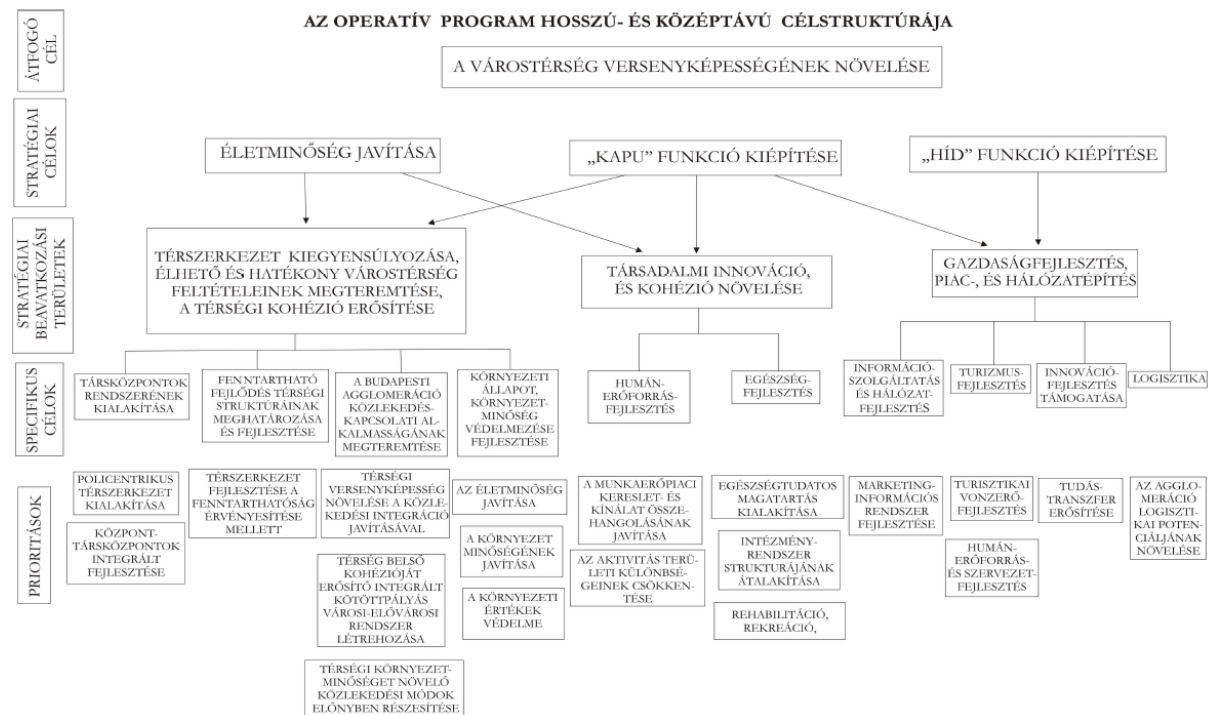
AZ OPERATÍV PROGRAM HOSSZÚ- ÉS KÖZÉPTÁVÚ CÉLSTRUKTÚRÁJA

ÁTFOGÓ CÉL

A VÁROSTÉRSÉG VERSENYKÉPESSÉGÉNEK NÖVELÉSE

STRATÉGIAI CÉLOK

ÉLETMINŐSÉG JAVÍTÁSA

„KAPU" FUNKCIÓ KIÉPÍTÉSE

„HÍD" FUNKCIÓ KIÉPÍTÉSE

STRATÉGIAI BEAVATKOZÁSI TERÜLETEK

TÉRSZERKEZET KIEGYENSÚLYOZÁSA, ÉLHETŐ ÉS HATÉKONY VÁROSTÉRSÉG FELTÉTELEINEK MEGTEREMTÉSE, A TÉRSÉGI KOHÉZIÓ ERŐSÍTÉSE

TÁRSADALMI INNOVÁCIÓ, ÉS KOHÉZIÓ NÖVELÉSE

GAZDASÁGFEJLESZTÉS, PIAC-, ÉS HÁLÓZATÉPÍTÉS

SPECIFIKUS CÉLOK

TÁRSKÖZPONTOK RENDSZERÉNEK KIALAKÍTÁSA

FENNTARTHATÓ FEJLŐDÉS TÉRSÉGI STRUKTÚRÁINAK MEGHATÁROZÁSA ÉS FEJLESZTÉSE

A BUDAPESTI AGGLOMERÁCIÓ KÖZLEKEDÉS-KAPCSOLATI ALKALMASSÁGÁNAK MEGTEREMTÉSE

KÖRNYEZETI ÁLLAPOT, KÖRNYEZETMINŐSÉG VÉDELMEZÉSE FEJLESZTÉSE

HUMÁNERŐFORRÁS-FEJLESZTÉS

EGÉSZSÉG-FEJLESZTÉS

INFORMÁCIÓ-SZOLGÁLTATÁS ÉS HÁLÓZAT-FEJLESZTÉS

TURIZMUS-FEJLESZTÉS

INNOVÁCIÓ-FEJLESZTÉS TÁMOGATÁSA

LOGISZTIKA

PRIORITÁSOK

POLICENTRIKUS TÉRSZERKEZET KIALAKÍTÁSA

KÖZPONT-TÁRSKÖZPONTOK INTEGRÁLT FEJLESZTÉSE

TÉRSZERKEZET FEJLESZTÉSE A FENNTARTHATÓSÁG ÉRVÉNYESÍTÉSE MELLETT

TÉRSÉGI VERSENYKÉPESSÉG NÖVELÉSE A KÖZLEKEDÉSI INTEGRÁCIÓ JAVÍTÁSÁVAL

TÉRSÉG BELSŐ KOHÉZIÓJÁT ERŐSÍTŐ INTEGRÁLT KÖTÖTTPÁLYÁS VÁROSI-ELŐVÁROSI RENDSZER LÉTREHOZÁSA

TÉRSÉGI KÖRNYEZETMINŐSÉGET NÖVELŐ KÖZLEKEDÉSI MÓDOK ELŐNYBEN RÉSZESÍTÉSE

AZ ÉLETMINŐSÉG JAVÍTÁSA

A KÖRNYEZET MINŐSÉGÉNEK JAVÍTÁSA

A KÖRNYEZETI ÉRTÉKEK VÉDELME

A MUNKAERŐPIACI KERESLET- ÉS KÍNÁLAT ÖSSZEHANGOLÁSÁNAK JAVÍTÁSA

AZ AKTIVITÁS TERÜLETI KÜLÖNBSÉGEINEK CSÖKKENTÉSE

EGÉSZSÉGTUDATOS MAGATARTÁS KIALAKÍTÁSA

INTÉZMÉNYRENDSZER STRUKTÚRÁJÁNAK ÁTALAKÍTÁSA

REHABILITÁCIÓ, REKREÁCIÓ,

MARKETING-INFORMÁCIÓS RENDSZER FEJLESZTÉSE

TURISZTIKAI VONZERŐ-FEJLESZTÉS

HUMÁNERŐFORRÁS- ÉS SZERVEZET-FEJLESZTÉS

TUDÁSTRANSZFER ERŐSÍTÉSE

AZ AGGLOMERÁCIÓ LOGISZTIKAI POTENCIÁLJÁNAK NÖVELÉSE